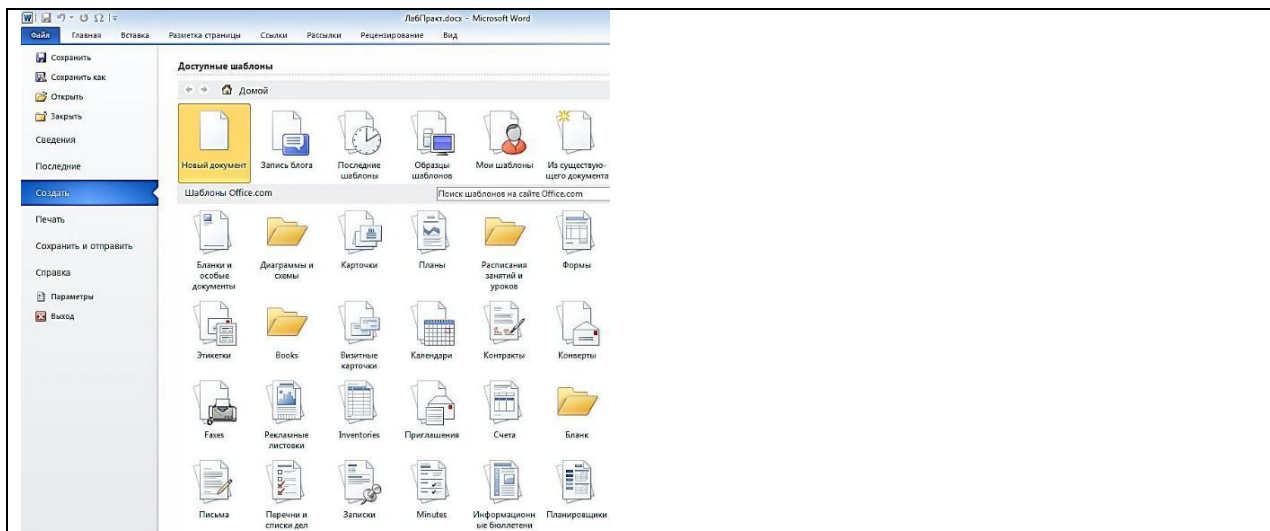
Лб6Практ.docx - Microsoft Word

Файл Главная Вставка Разметка страницы Ссылки Рассылки Рецензирование Вид

Сохранить
Сохранить как
Открыть
Закрыть
Сведения
Последние
Создать
Печать
Сохранить и отправить
Справка
Параметры
Выход

Доступные шаблоны

Домой

Новый документ
Запись блога
Последние шаблоны
Образцы шаблонов
Мои шаблоны
Из существующего документа

Шаблоны Office.com

Поиск шаблонов на сайте Office.com

Бланки и особые документы
Диаграммы и схемы
Карточки
Планы
Расписания занятий и уроков
Формы
Этикетки
Books
Визитные карточки
Календари
Контракты
Конверты
Faxes
Рекламные листовки
Inventories
Приглашения
Счета
Бланк
Письма
Перечни и списки дел
Записки
Minutes
Информационные бюллетени
Планировщики